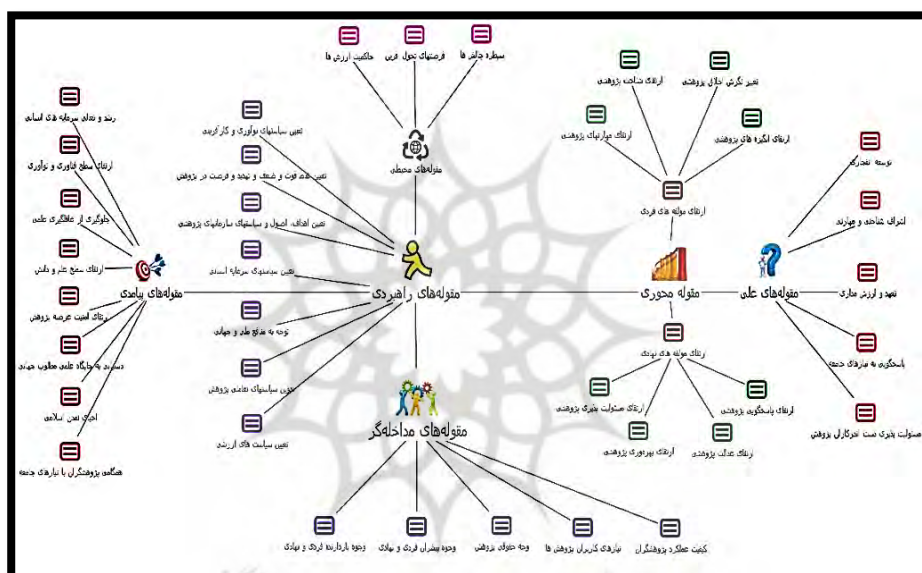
سیطره دانش ها
فرصتهای تحول فرین
حاکمیت ارزش ها
مقوله‌های محیطی

تغییر نگرش اخلاق پژوهشی
ارتقای شناخت پژوهشی
ارتقای انگیزه های پژوهشی
ارتقای مهارتهای پژوهشی
ارتقای مولفه های فردی

توسعه تفکر
اشتراک شناختی و مهارتی
تعهد و ارزش مداری
پاسخگویی به نیازهای جامعه
مسئولیت پذیری نسبت به تحرکات پژوهش
مقوله‌های علی

مقوله محوری

ارتقای مولفه های نهادی
ارتقای مسئولیت پذیری پژوهشی
ارتقای پاسخگویی پژوهشی
ارتقای بهره وری پژوهشی
ارتقای عدالت پژوهشی

تعیین سیاستهای نوآوری و کارآفرینی
تعیین نقاط قوت و ضعف و تهدید و فرصت در پژوهش
تعیین اهداف، اصول و سیاستهای سازمانهای پژوهشی
تعیین سیاستهای سرمایه انسانی
توجه به منابع علم و جهانی
تعیین سیاستهای تعاملی پژوهش
تعیین سیاست های ارزشی
مقوله‌های راهبردی

رشد و تعالی سرمایه های انسانی
ارتقای سطح فناوری و نوآوری
جلوگیری از عقب‌گردی علمی
ارتقای سطح علم و دانش
ارتقای امنیت عرصه پژوهش
دستیابی به جایگاه علمی مطلوب جهانی
احیای تمدن اسلامی
همگامی پژوهشگران با نیازهای جامعه
مقوله‌های پیامدی

مقوله‌های مداخله‌گر
وجود بازدارنده فردی و نهادی
وجود پیشران فردی و نهادی
وجه تحولی پژوهش
نیازهای کاربران پژوهش ها
کیفیت عملکرد پژوهشگران